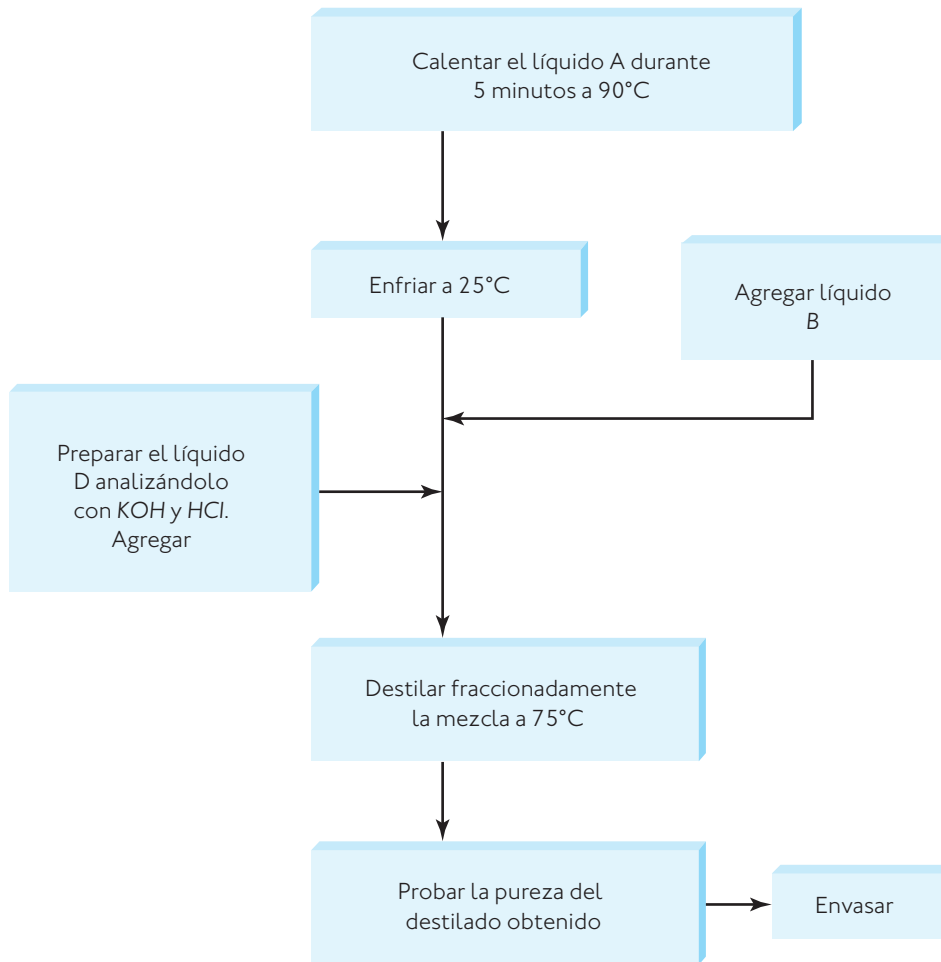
Calentar el líquido A durante 5 minutos a 90°C

Enfriar a 25°C

Agregar líquido B

Preparar el líquido D analizándolo con KOH y HCl. Agregar

Destilar fraccionadamente la mezcla a 75°C

Probar la pureza del destilado obtenido

Envasar